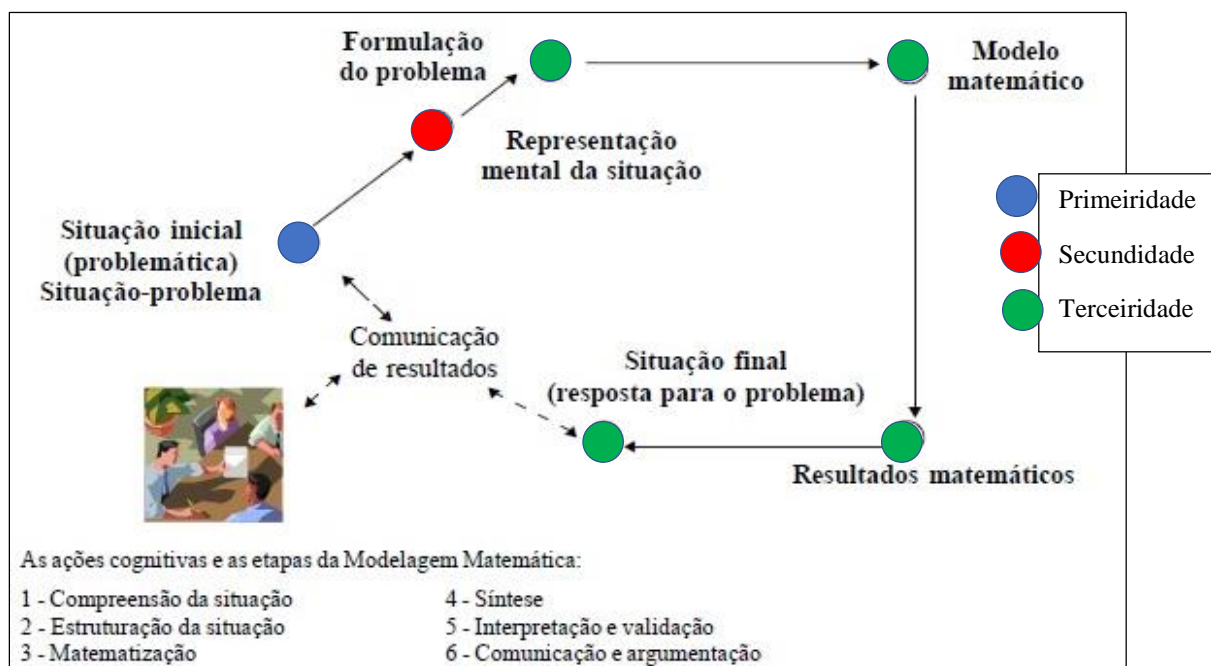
Formulação do problema

Modelo matemático

Representação mental da situação

Primeiridade

Secundidade

Terceiridade

Situação inicial (problemática) Situação-problema

Comunicação de resultados

Situação final (resposta para o problema)

Resultados matemáticos

As ações cognitivas e as etapas da Modelagem Matemática:

1 - Compreensão da situação
2 - Estruturação da situação
3 - Matematização

4 - Síntese
5 - Interpretação e validação
6 - Comunicação e argumentação